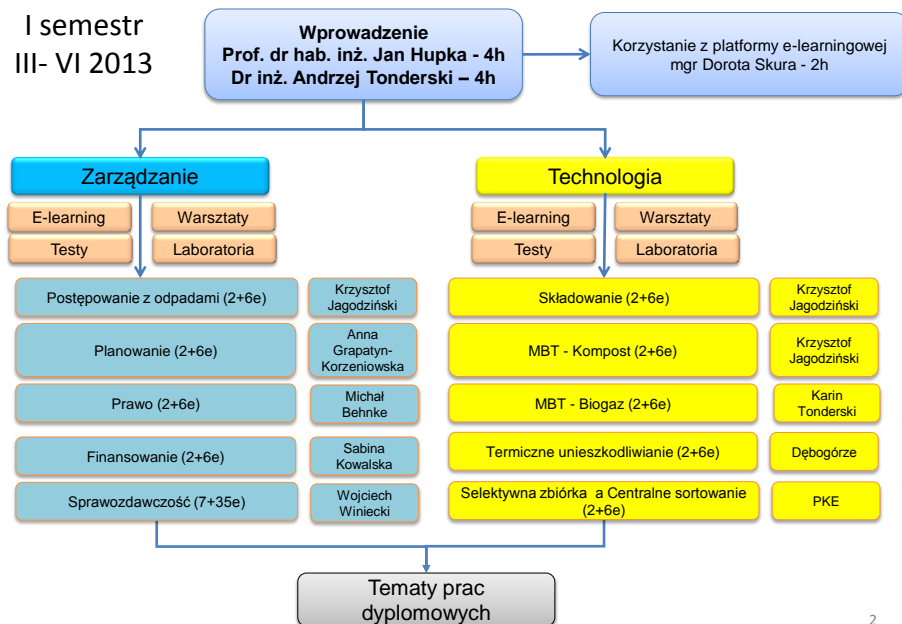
I semestr
III- VI 2013

Wprowadzenie
Prof. dr hab. inż. Jan Hupka - 4h
Dr inż. Andrzej Tonderski – 4h

Korzystanie z platformy e-learningowej
mgr Dorota Skura - 2h

Zarządzanie

E-learning
Warsztaty
Testy
Laboratoria

Postępowanie z odpadami (2+6e)
Krzysztof Jagodziński

Planowanie (2+6e)
Anna Grapatyn-Korzeniowska

Prawo (2+6e)
Michał Behnke

Finansowanie (2+6e)
Sabina Kowalska

Sprawozdawczość (7+35e)
Wojciech Winiecki

Technologia

E-learning
Warsztaty
Testy
Laboratoria

Składowanie (2+6e)
Krzysztof Jagodziński

MBT - Kompost (2+6e)
Krzysztof Jagodziński

MBT - Biogaz (2+6e)
Karin Tonderski

Termiczne unieszkodliwianie (2+6e)
Dębogórze

Selektywna zbiórka a Centralne sortowanie (2+6e)
PKE

Tematy prac dyplomowych

2